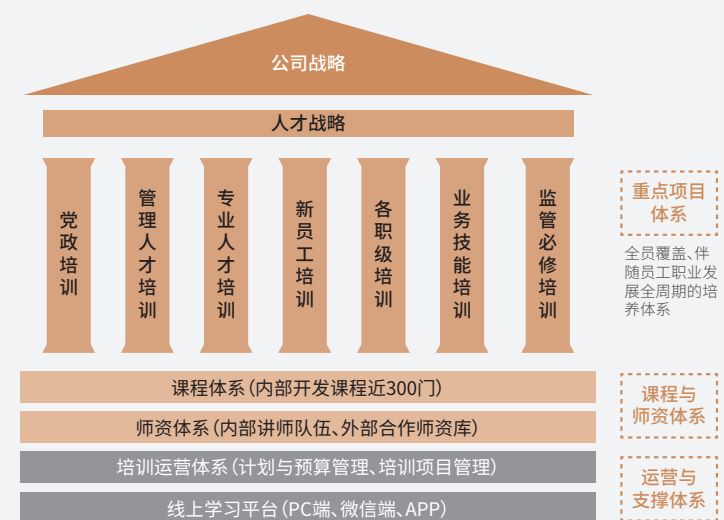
公司战略

人才战略

党政培训

管理人才培训

专业人才培训

新员工培训

各职级培训

业务技能培训

监管必修培训

重点项目体系

全员覆盖、伴随员工职业发展全周期的培养体系

课程体系（内部开发课程近300门）

师资体系（内部讲师队伍、外部合作师资库）

课程与师资体系

培训运营体系（计划与预算管理、培训项目管理）

线上学习平台（PC端、微信端、APP）

运营与支撑体系